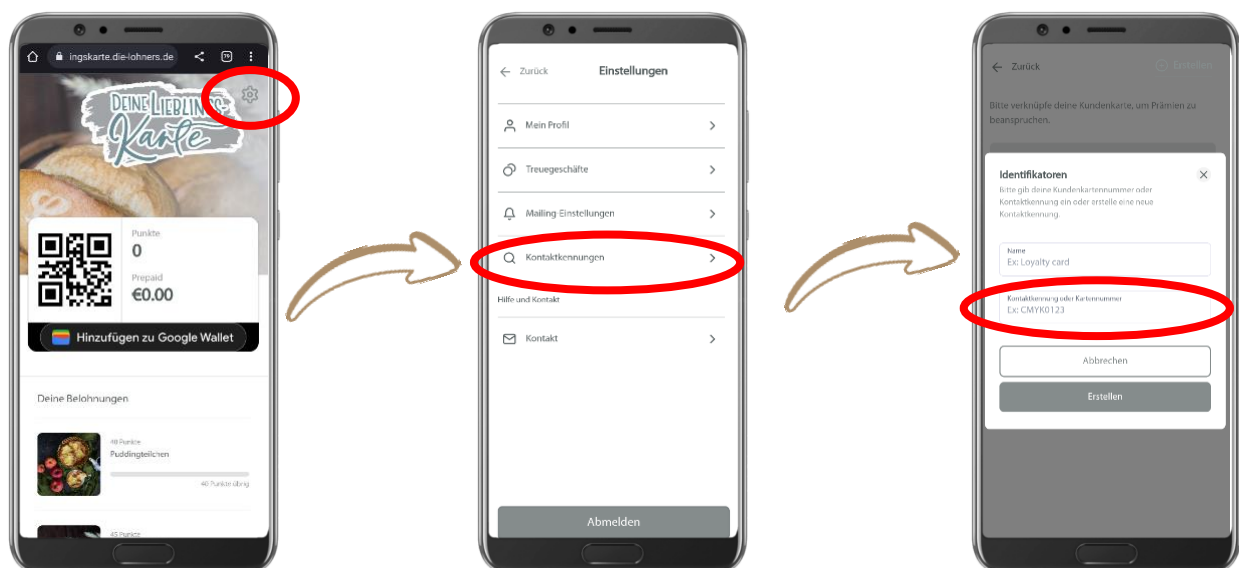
ingskarte.die-lohners.de

19

Deine Lieblings Karte

Punkte
0

Prepaid
€0.00

Hinzufügen zu Google Wallet

Deine Belohnungen

40 Punkte
Puddingteilchen

40 Punkte übrig

45 Punkte

← Zurück Einstellungen

Mein Profil

Treuegeschäfte

Mailing Einstellungen

Kontaktkennungen

Hilfe und Kontakt

Kontakt

Abmelden

← Zurück Erstellen

Bitte verknüpfe deine Kundenkarte, um Prämien zu beanspruchen.

Identifikatoren

Bitte gib deine Kundenkartennummer oder Kontaktkennung ein oder erstelle eine neue Kontaktkennung.

Name
Ex: Loyalty card

Kontaktkennung oder Kartennummer
Ex: CMYK0123

Abbrechen

Erstellen